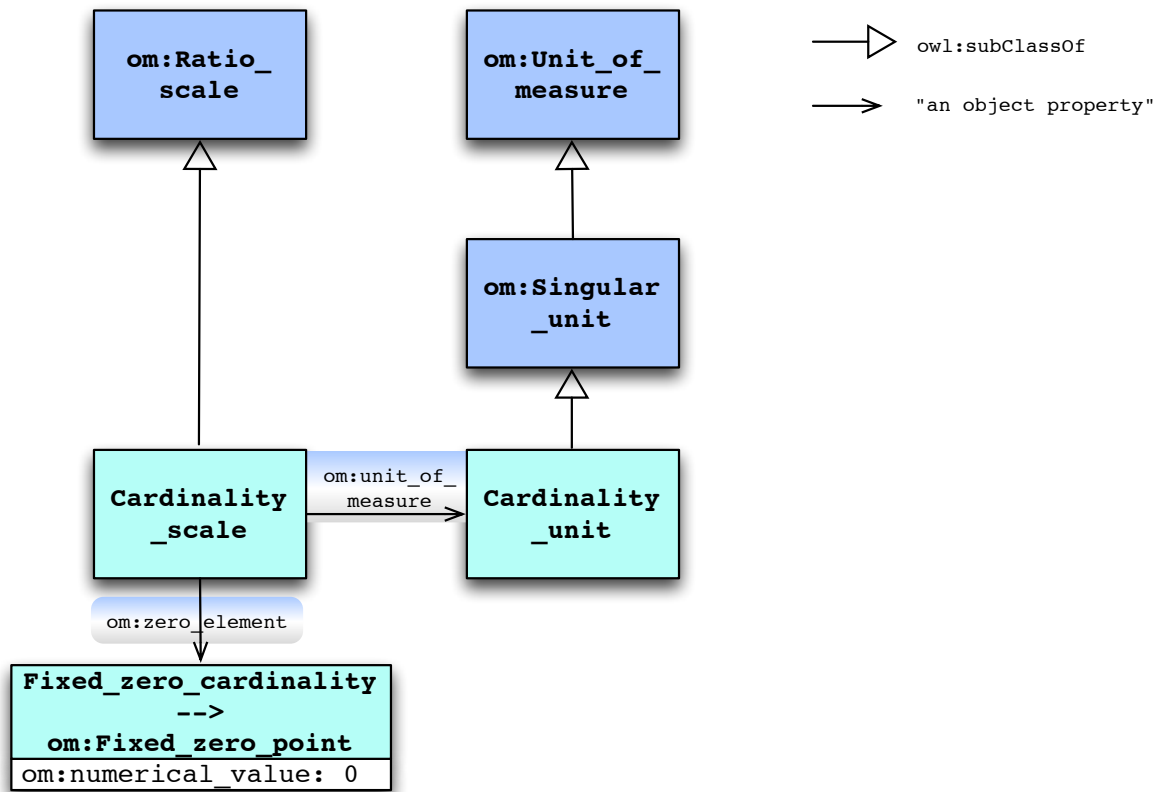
om:Ratio_scale

om:Unit_of_measure

owl:subClassOf

"an object property"

om:Singular_unit

Cardinality_scale

om:unit_of_measure

Cardinality_unit

om:zero_element

Fixed_zero_cardinality --> om:Fixed_zero_point

om:numerical_value: 0